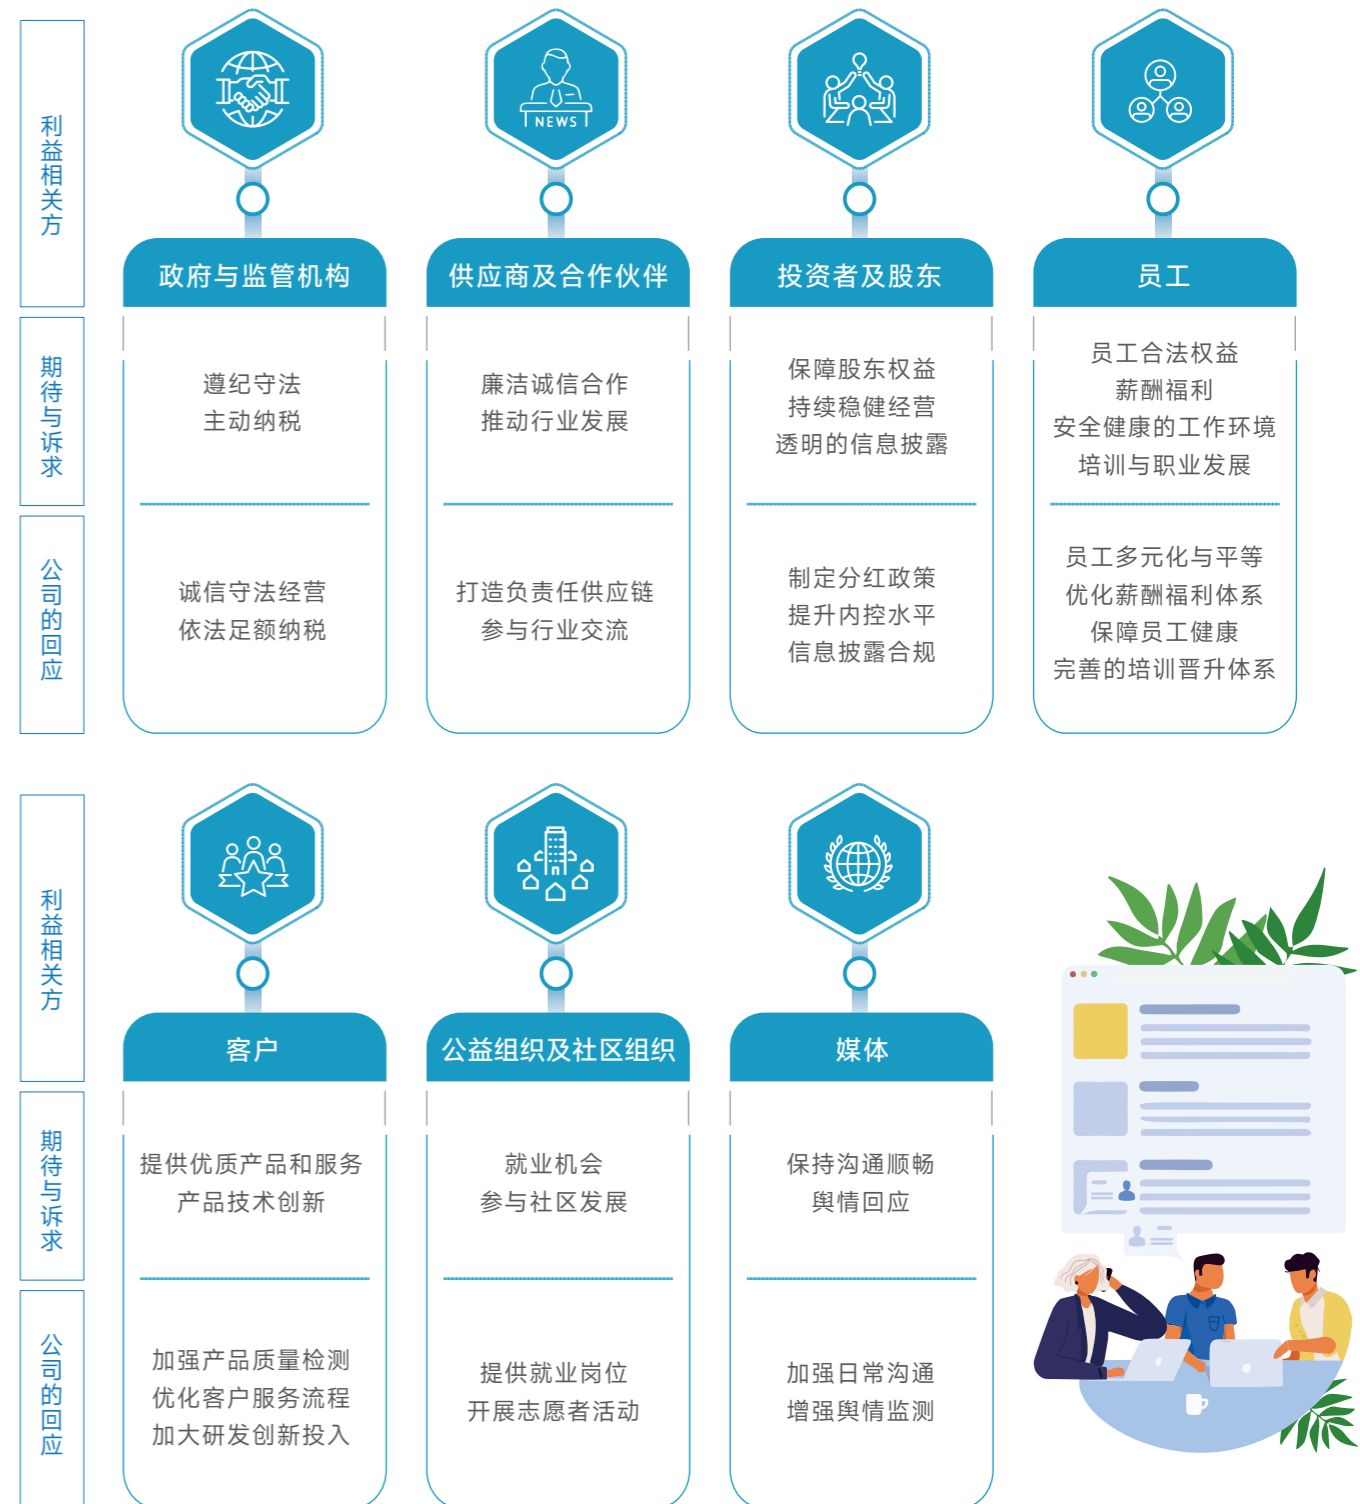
利益相关方

期待与诉求

公司的回应

NEWS

政府与监管机构

遵纪守法
主动纳税

诚信守法经营
依法足额纳税

供应商及合作伙伴

廉洁诚信合作
推动行业发展

打造负责任供应链
参与行业交流

投资者及股东

保障股东权益
持续稳健经营
透明的信息披露

制定分红政策
提升内控水平
信息披露合规

员工

员工合法权益
薪酬福利
安全健康的工作环境
培训与职业发展

员工多元化与平等
优化薪酬福利体系
保障员工健康
完善的培训晋升体系

利益相关方

期待与诉求

公司的回应

客户

提供优质产品和服务
产品技术创新

加强产品质量检测
优化客户服务流程
加大研发创新投入

公益组织及社区组织

就业机会
参与社区发展

提供就业岗位
开展志愿者活动

媒体

保持沟通顺畅
舆情回应

加强日常沟通
增强舆情监测